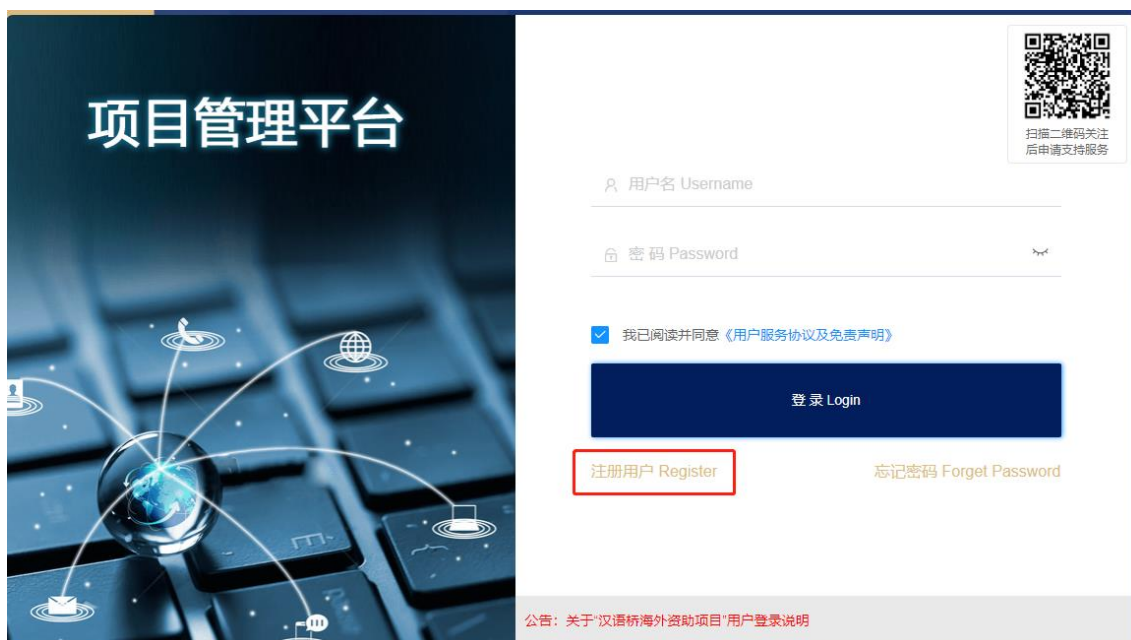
项目管理平台

扫描二维码关注后申请支持服务

用户名 Username

密 码 Password

我已阅读并同意《用户服务协议及免责声明》

登 录 Login

注册用户 Register

忘记密码 Forget Password

公告：关于"汉语桥海外资助项目"用户登录说明